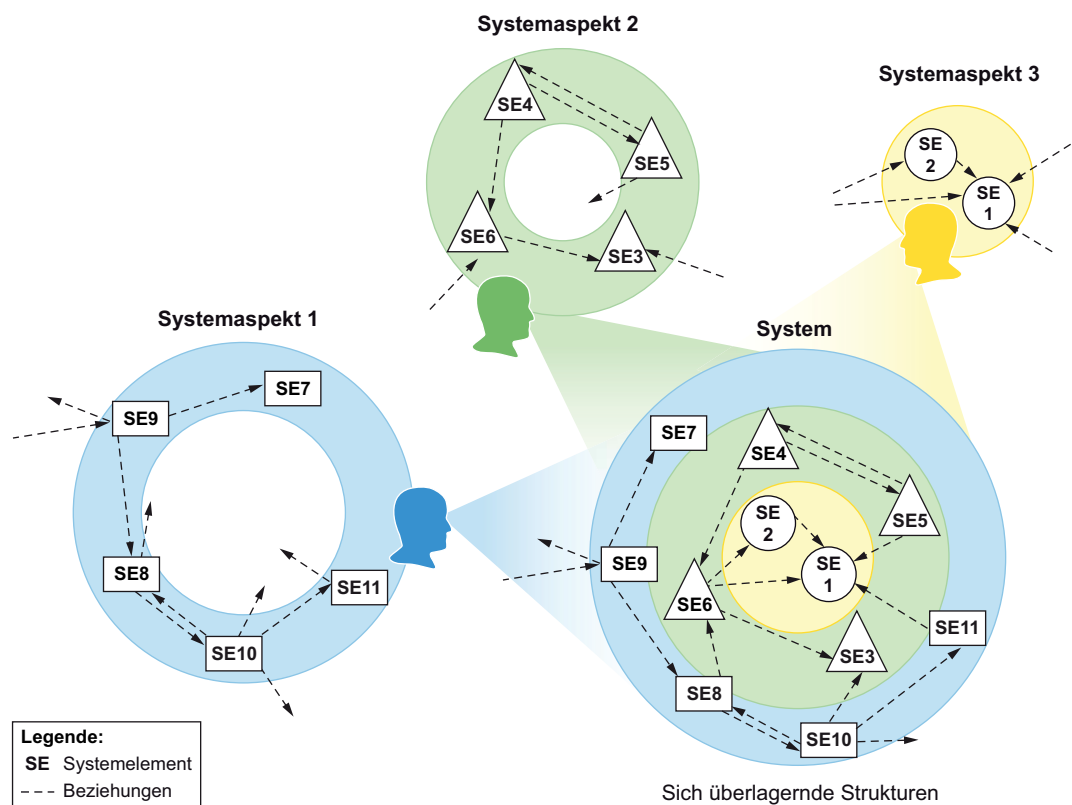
Systemaspekt 2

SE4

SE5

SE6

SE3

Systemaspekt 3

SE 2

SE 1

Systemaspekt 1

SE9

SE7

SE8

SE10

SE11

System

SE7

SE4

SE5

SE 2

SE 1

SE9

SE6

SE11

SE3

SE8

SE10

Sich überlagernde Strukturen

Legende:
SE Systemelement
- - - Beziehungen